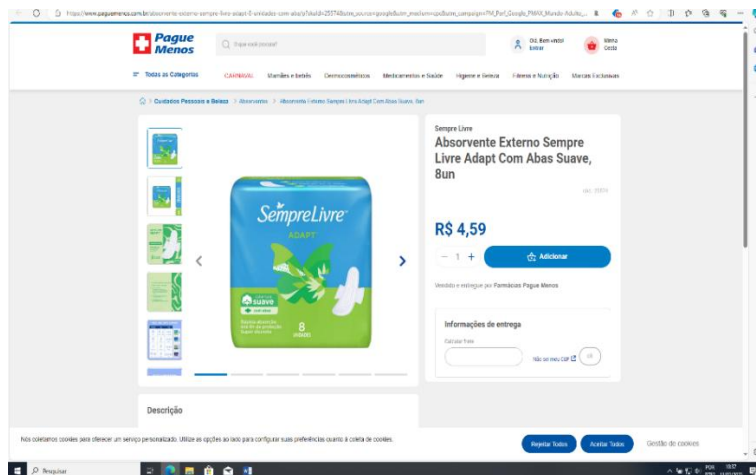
https://www.paguemenos.com.br/absorvente-externo-sempre-livre-adapt-8-unidades-com-abas/p?skuId=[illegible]

Pague Menos

O que você procura?

Olá, Bem-vindo! Entrar

Minha Cesta

Todas as Categorias

CARNAVAL

Mamães e bebês

Dermocosméticos

Medicamentos e Saúde

Higiene e Beleza

Fitness e Nutrição

Marcas Exclusivas

Cuidados Pessoais e Beleza > Absorventes > Absorvente Externo Sempre Livre Adapt Com Abas Suave, 8un

SempreLivre

ADAPT

suave

8

Sempre Livre

Absorvente Externo Sempre Livre Adapt Com Abas Suave, 8un

R$ 4,59

− 1 +

Adicionar

Vendido e entregue por Farmácias Pague Menos

Informações de entrega

Calcular frete

Não sei meu CEP

OK

Descrição

Nós coletamos cookies para oferecer um serviço personalizado. Utilize as opções ao lado para configurar suas preferências quanto à coleta de cookies.

Rejeitar Todos

Aceitar Todos

Gestão de cookies

Pesquisar

POR
PTB2